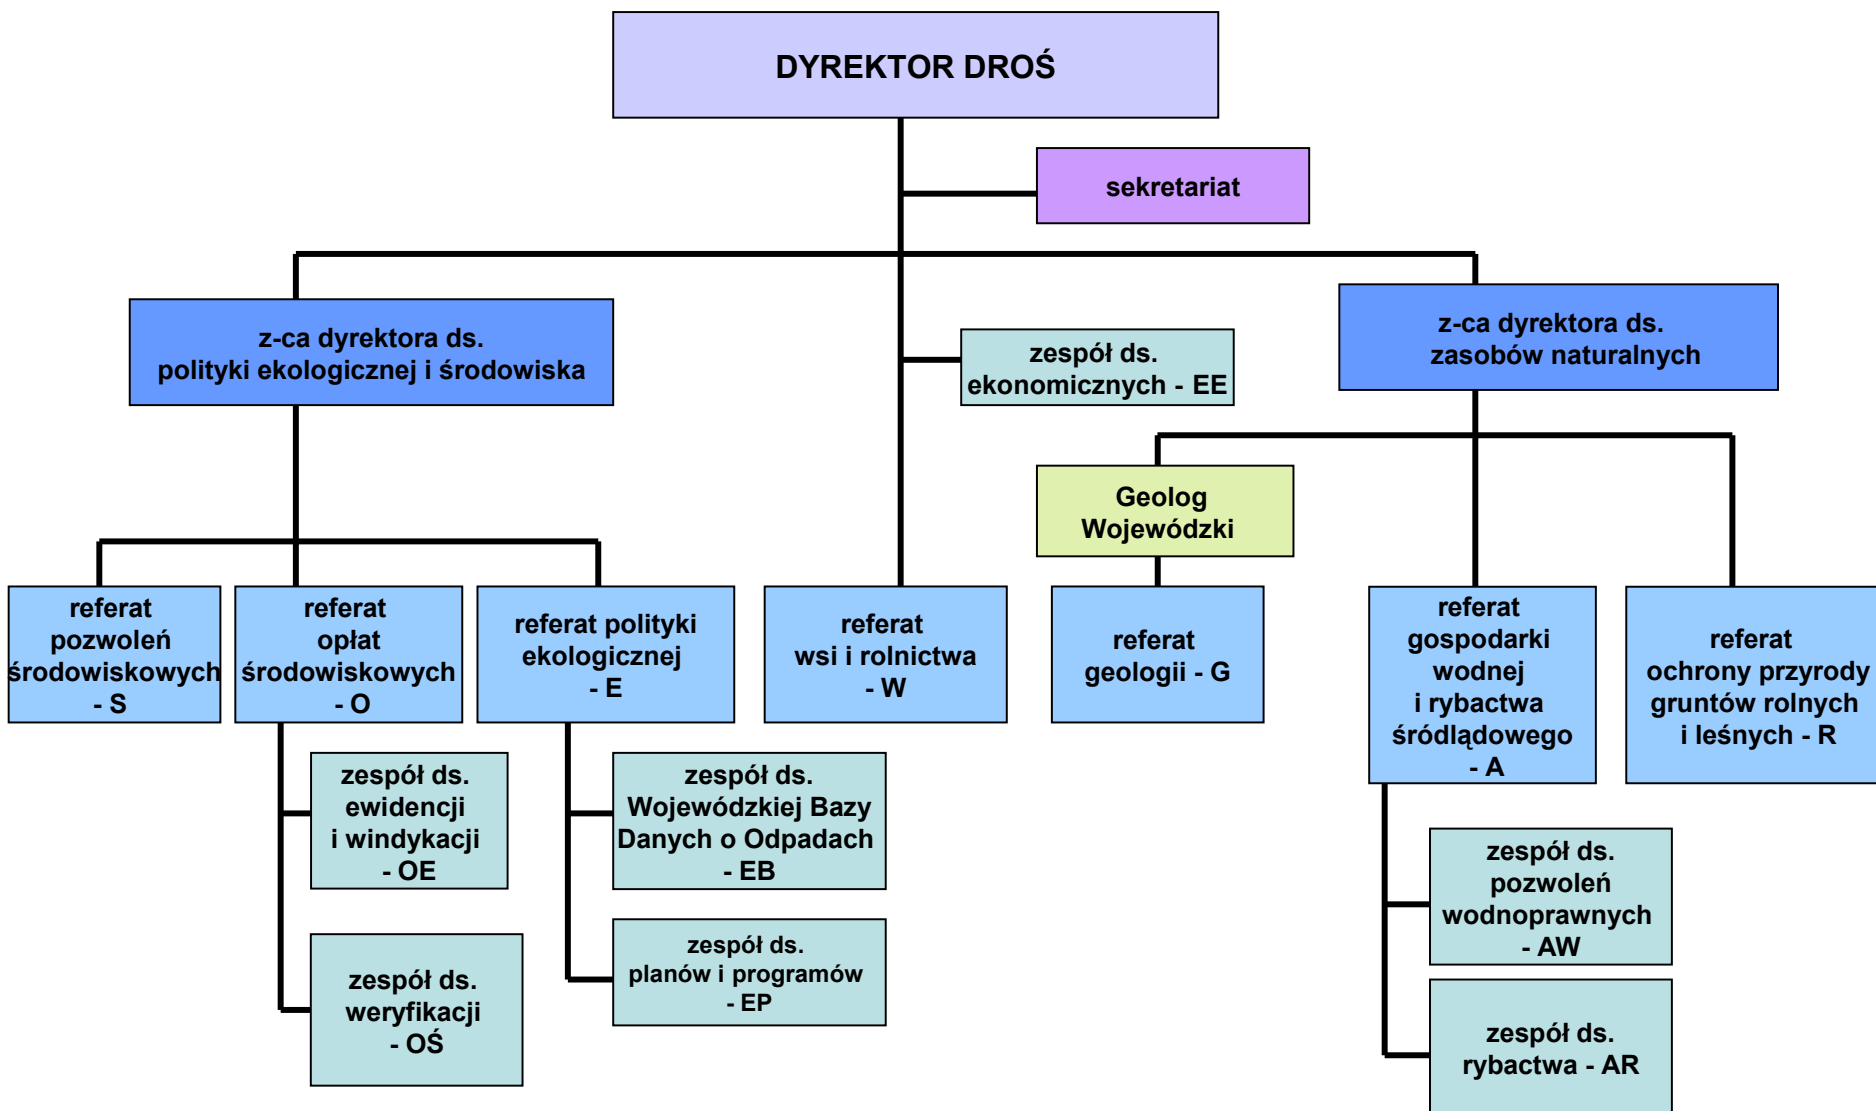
DYREKTOR DROŚ

sekretariat

z-ca dyrektora ds. polityki ekologicznej i środowiska

zespół ds. ekonomicznych - EE

z-ca dyrektora ds. zasobów naturalnych

Geolog Wojewódzki

referat pozwoleń środowiskowych - S

referat opłat środowiskowych - O

referat polityki ekologicznej - E

referat wsi i rolnictwa - W

referat geologii - G

referat gospodarki wodnej i rybactwa śródlądowego - A

referat ochrony przyrody gruntów rolnych i leśnych - R

zespół ds. ewidencji i windykacji - OE

zespół ds. weryfikacji - OŚ

zespół ds. Wojewódzkiej Bazy Danych o Odpadach - EB

zespół ds. planów i programów - EP

zespół ds. pozwoleń wodnoprawnych - AW

zespół ds. rybactwa - AR